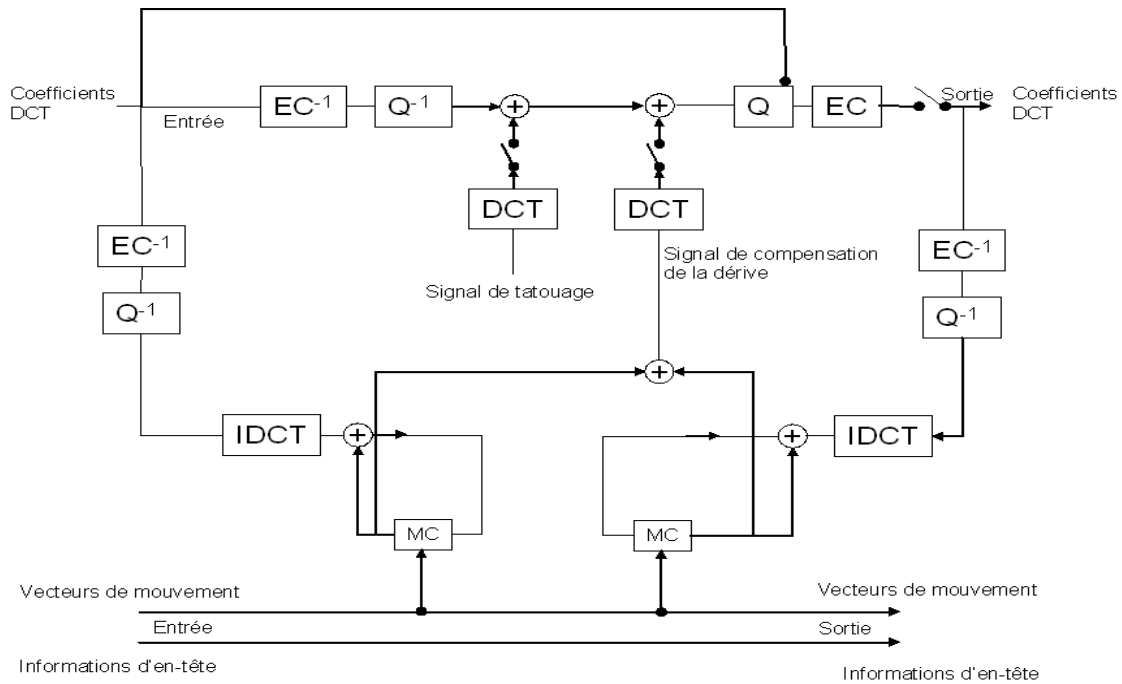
Coefficients DCT

Entrée

$EC^{-1}$

$Q^{-1}$

$+$

$+$

Q

EC

Sortie

Coefficients DCT

DCT

DCT

$EC^{-1}$

$Q^{-1}$

Signal de tatouage

Signal de compensation de la dérive

$EC^{-1}$

$Q^{-1}$

$+$

IDCT

$+$

$+$

IDCT

MC

MC

Vecteurs de mouvement

Vecteurs de mouvement

Entrée

Sortie

Informations d'en-tête

Informations d'en-tête